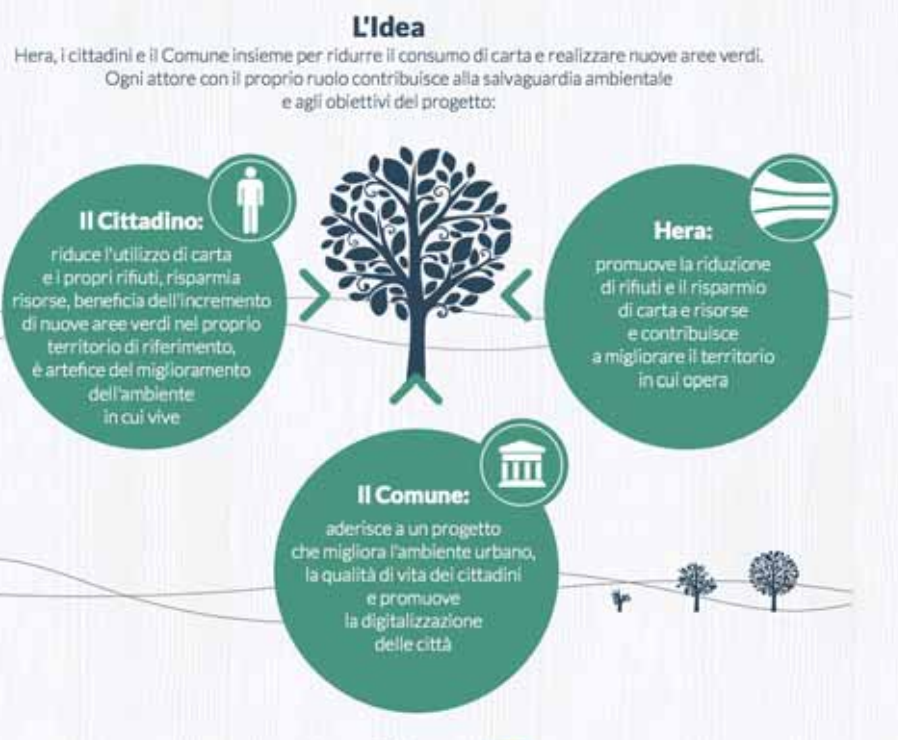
L'Idea

Hera, i cittadini e il Comune insieme per ridurre il consumo di carta e realizzare nuove aree verdi. Ogni attore con il proprio ruolo contribuisce alla salvaguardia ambientale e agli obiettivi del progetto:

Il Cittadino:

riduce l'utilizzo di carta e i propri rifiuti, risparmia risorse, beneficia dell'incremento di nuove aree verdi nel proprio territorio di riferimento, è artefice del miglioramento dell'ambiente in cui vive

Hera:

promuove la riduzione di rifiuti e il risparmio di carta e risorse e contribuisce a migliorare il territorio in cui opera

Il Comune:

aderisce a un progetto che migliora l'ambiente urbano, la qualità di vita dei cittadini e promuove la digitalizzazione delle città